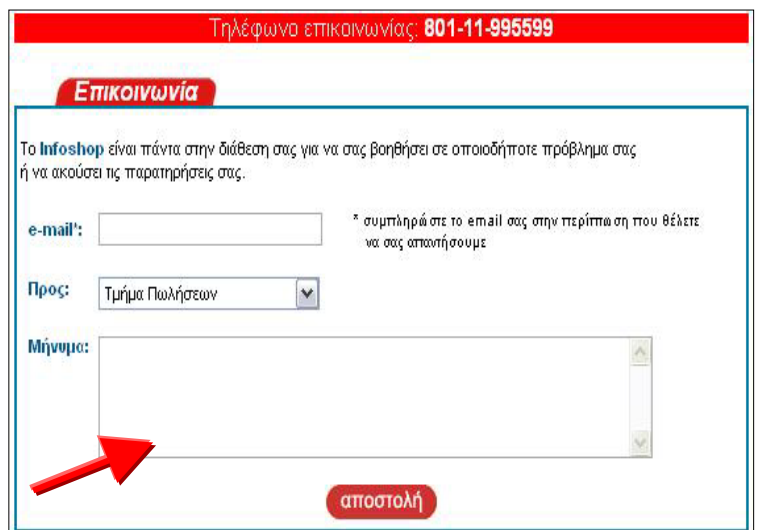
Τηλέφωνο επικοινωνίας: 801-11-995599

Επικοινωνία

Το Infoshop είναι πάντα στην διάθεση σας για να σας βοηθήσει σε οποιοδήποτε πρόβλημα σας ή να ακούσει τις παρατηρήσεις σας.

e-mail*:

* συμπληρώστε το email σας στην περίπτωση που θέλετε να σας απαντήσουμε

Προς: Τμήμα Πωλήσεων

Μήνυμα:

αποστολή